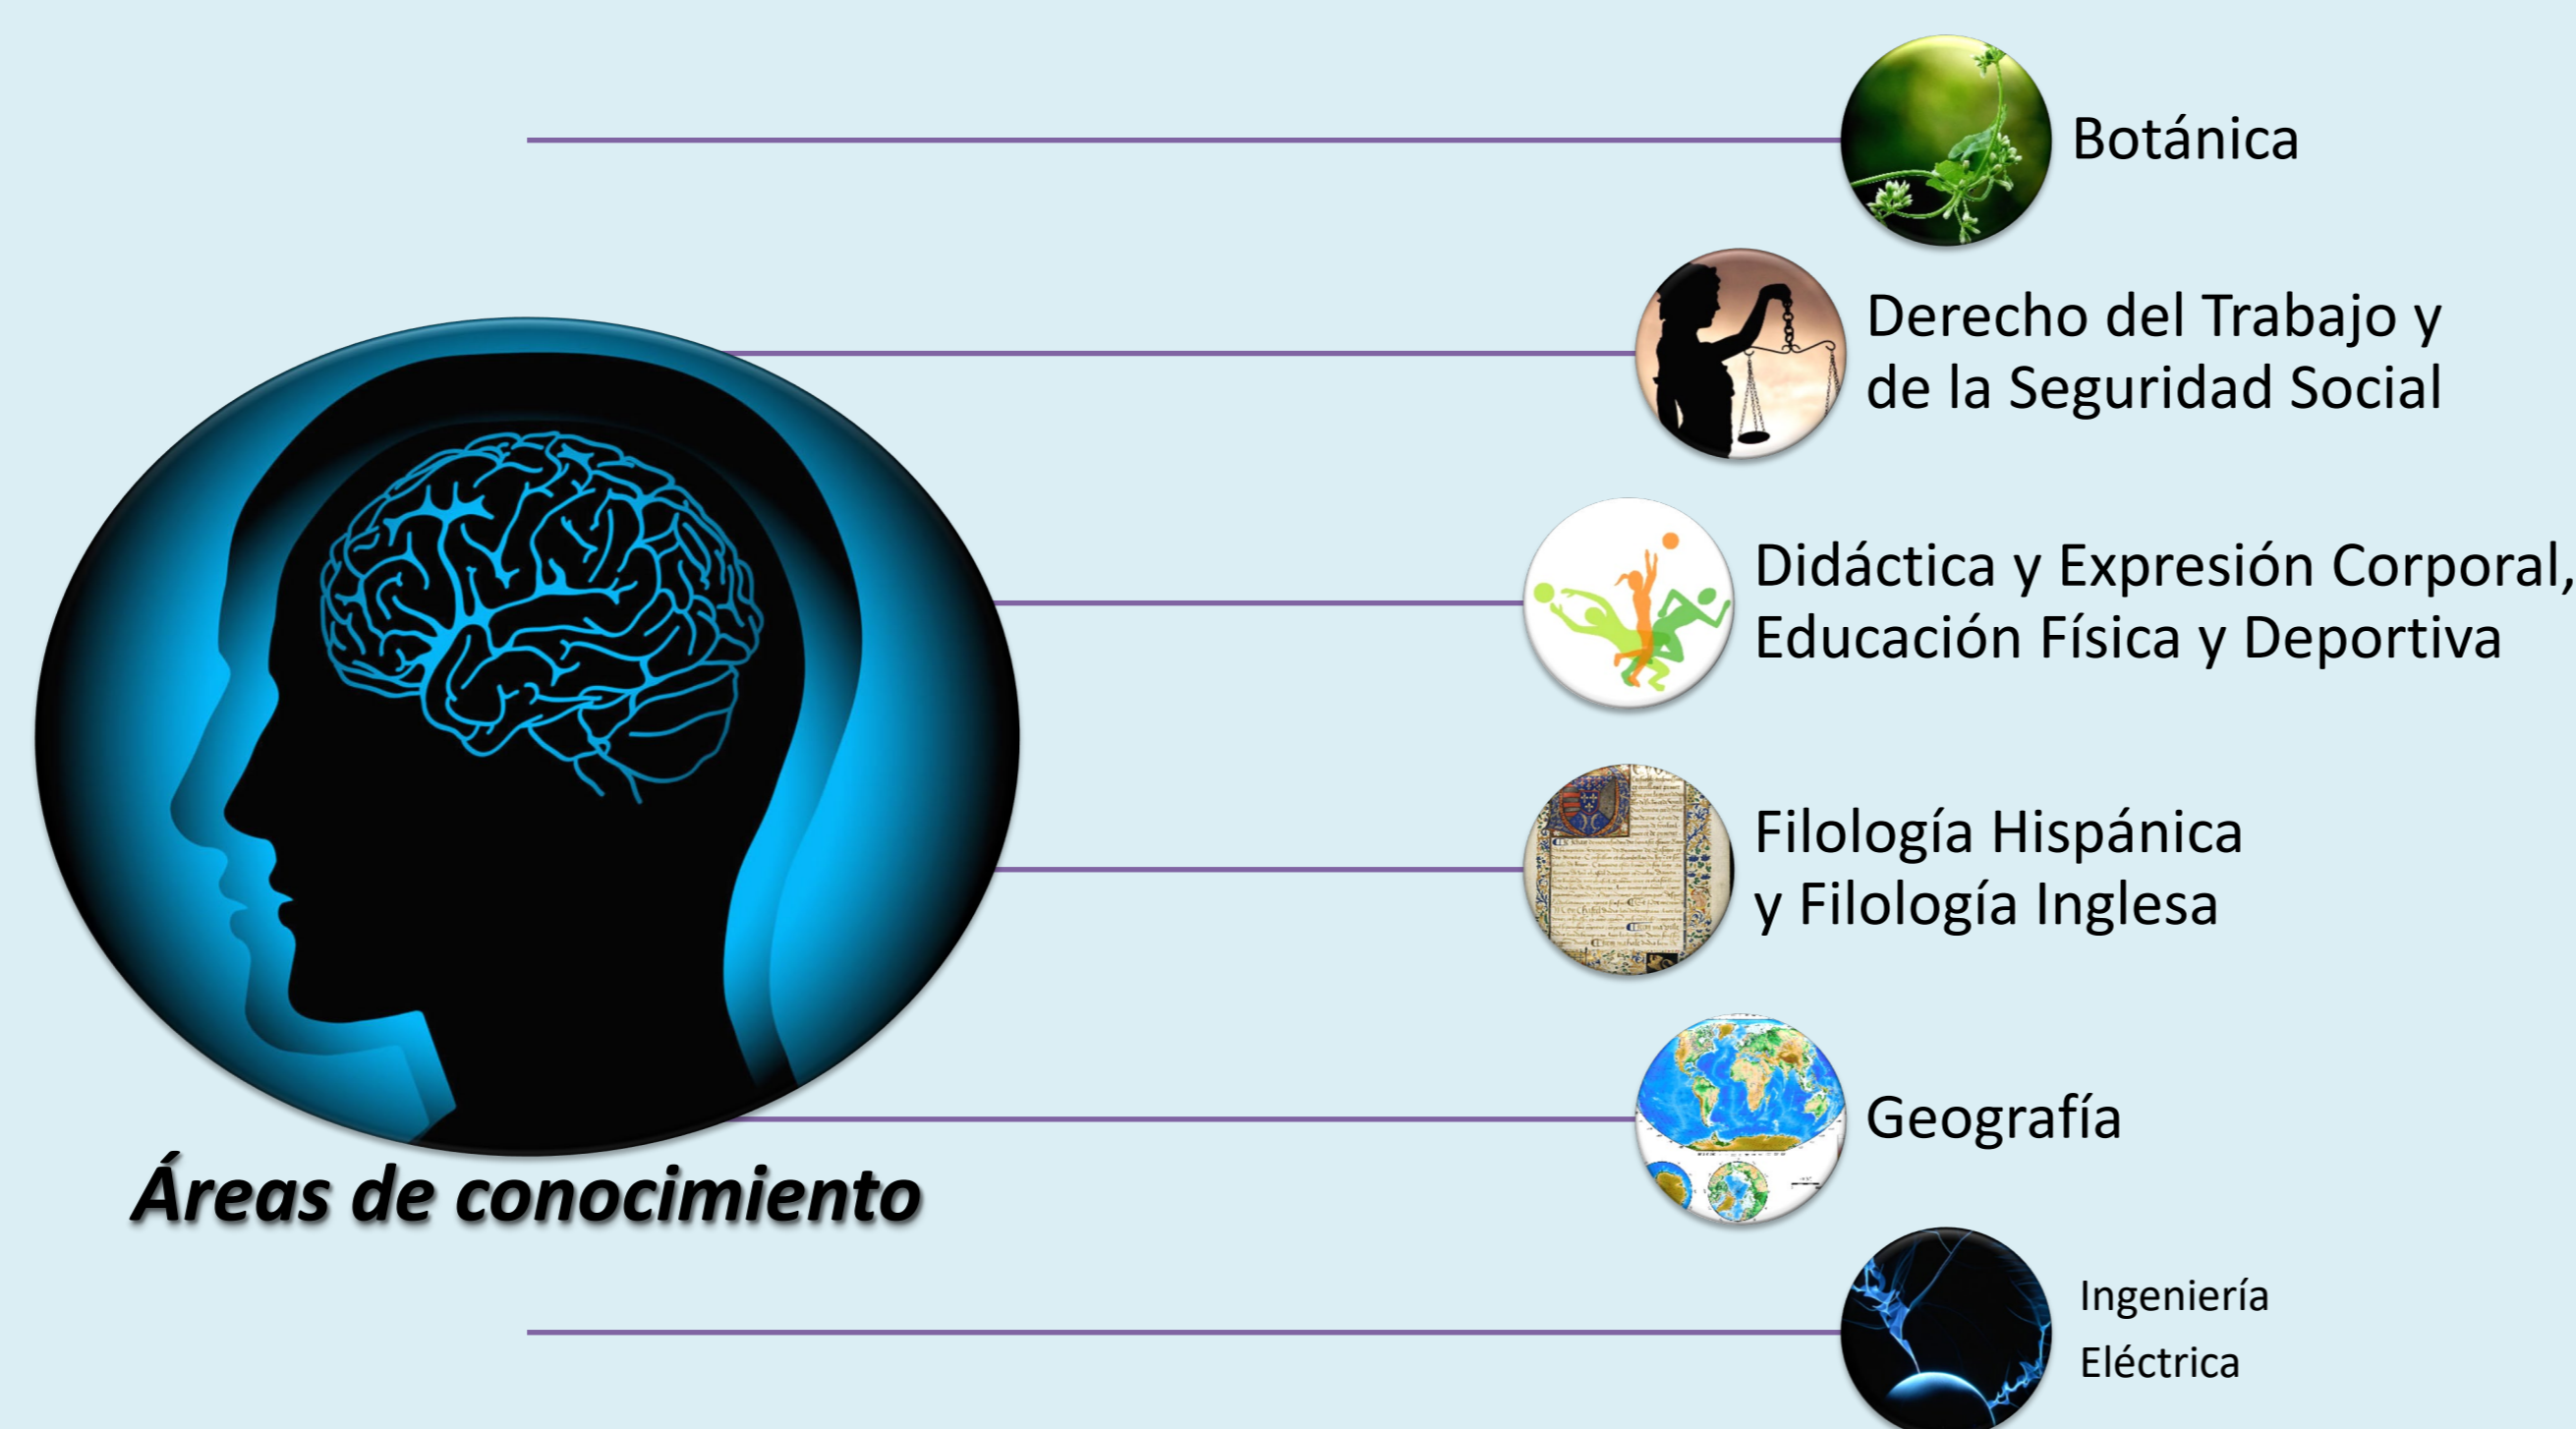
Botánica

Derecho del Trabajo y de la Seguridad Social

Didáctica y Expresión Corporal, Educación Física y Deportiva

Filología Hispánica y Filología Inglesa

Geografía

Ingeniería Eléctrica

Áreas de conocimiento